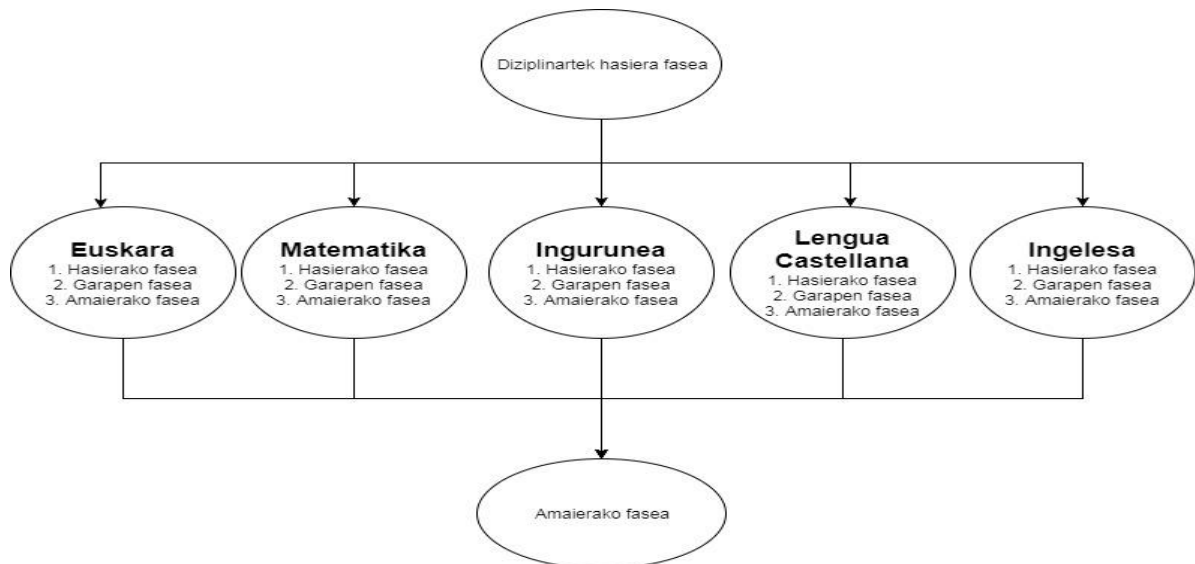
Diziplinartek hasiera fasea

Euskara
1. Hasierako fasea
2. Garapen fasea
3. Amaierako fasea

Matematika
1. Hasierako fasea
2. Garapen fasea
3. Amaierako fasea

Ingurunea
1. Hasierako fasea
2. Garapen fasea
3. Amaierako fasea

Lengua Castellana
1. Hasierako fasea
2. Garapen fasea
3. Amaierako fasea

Ingelesa
1. Hasierako fasea
2. Garapen fasea
3. Amaierako fasea

Amaierako fasea